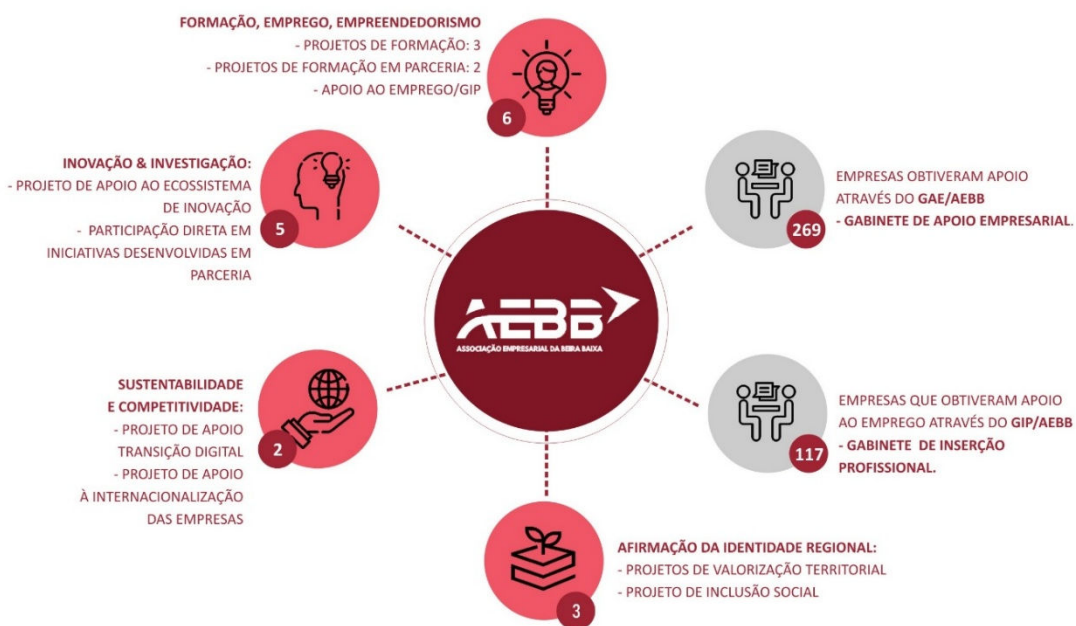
FORMAÇÃO, EMPREGO, EMPREENDEDORISMO
- PROJETOS DE FORMAÇÃO: 3
- PROJETOS DE FORMAÇÃO EM PARCERIA: 2
- APOIO AO EMPREGO/GIP

6

INOVAÇÃO & INVESTIGAÇÃO:
- PROJETO DE APOIO AO ECOSSISTEMA DE INOVAÇÃO
- PARTICIPAÇÃO DIRETA EM INICIATIVAS DESENVOLVIDAS EM PARCERIA

5

EMPRESAS OBTIVERAM APOIO ATRAVÉS DO GAE/AEBB
- GABINETE DE APOIO EMPRESARIAL.

269

AEBB
ASSOCIAÇÃO EMPRESARIAL DA BEIRA BAIXA

SUSTENTABILIDADE E COMPETITIVIDADE:
- PROJETO DE APOIO TRANSIÇÃO DIGITAL
- PROJETO DE APOIO À INTERNACIONALIZAÇÃO DAS EMPRESAS

2

EMPRESAS QUE OBTIVERAM APOIO AO EMPREGO ATRAVÉS DO GIP/AEBB
- GABINETE DE INSERÇÃO PROFISSIONAL.

117

AFIRMAÇÃO DA IDENTIDADE REGIONAL:
- PROJETOS DE VALORIZAÇÃO TERRITORIAL
- PROJETO DE INCLUSÃO SOCIAL

3